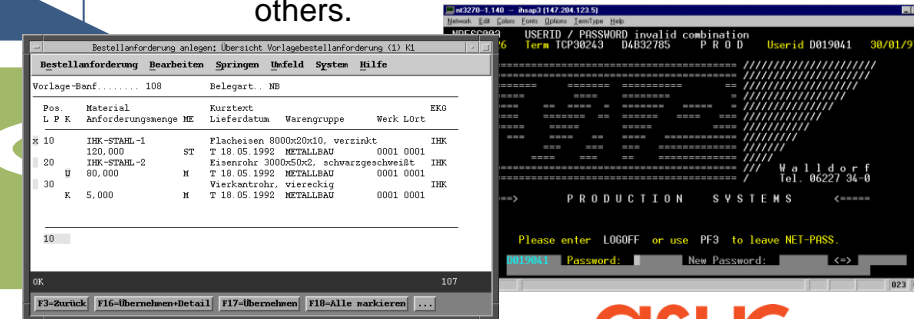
others.

Bestellanforderung anlegen: Übersicht Vorlagebestellanforderung (1) K1

Bestellanforderung Bearbeiten Springen Umfeld System Hilfe

Vorlage-Banf........ 108 Belegart.. NB

| Pos. L P K | Material Anforderungsmenge ME | Kurztext Lieferdatum Warengruppe | Werk LOrt | EKG |
|---|---|---|---|---|
| X 10 | IHK-STAHL-1 120,000 ST | Flacheisen 8000x20x10, verzinkt T 18.05.1992 METALLBAU | 0001 0001 | IHK |
| 20 U | IHK-STAHL-2 80,000 M | Eisenrohr 3000x50x2, schwarzgeschweißt T 18.05.1992 METALLBAU | 0001 0001 | IHK |
| 30 K | 5,000 M | Vierkantrohr, viereckig T 18.05.1992 METALLBAU | 0001 0001 | IHK |

10

OK 107

F3=Zurück F16=Übernehmen+Detail F17=Übernehmen F18=Alle markieren ...

n3270-1.140 -- ihsap3 (147.204.123.5)
Network Edit Colors Fonts Options TermType Help

USERID / PASSWORD invalid combination
Term TCP30243 D4B32785 P R O D Userid D019041 30/01/9

Walldorf
Tel. 06227 34-0

P R O D U C T I O N S Y S T E M S

Please enter LOGOFF or use PF3 to leave NET-PASS.

D019041 Password: New Password: <=>

023